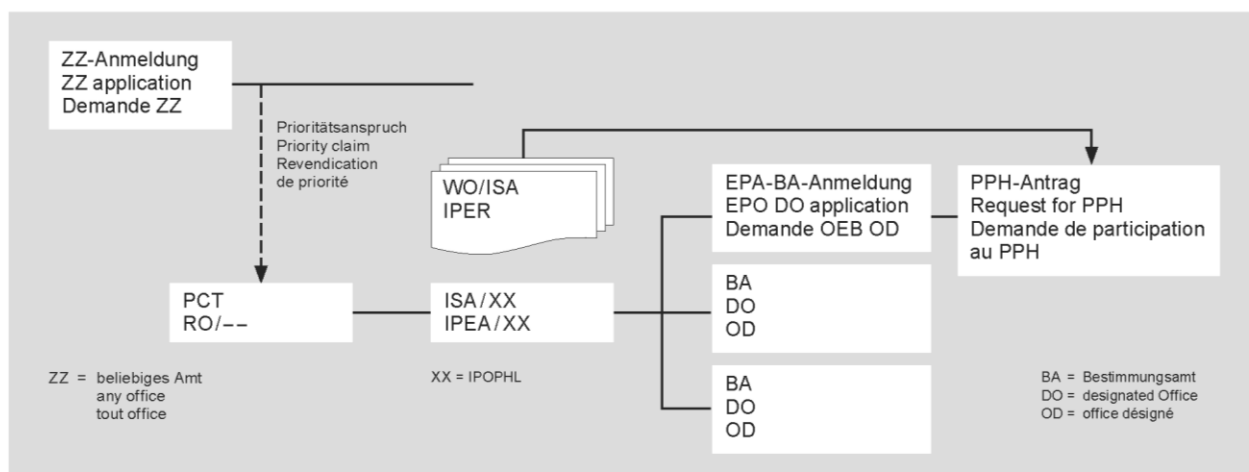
ZZ-Anmeldung
ZZ application
Demande ZZ

Prioritätsanspruch
Priority claim
Revendication de priorité

WO/ISA
IPER

EPA-BA-Anmeldung
EPO DO application
Demande OEB OD

PPH-Antrag
Request for PPH
Demande de participation au PPH

PCT
RO/––

ISA / XX
IPEA / XX

BA
DO
OD

BA
DO
OD

ZZ = beliebiges Amt
any office
tout office

XX = IPOPHL

BA = Bestimmungsamt
DO = designated Office
OD = office désigné